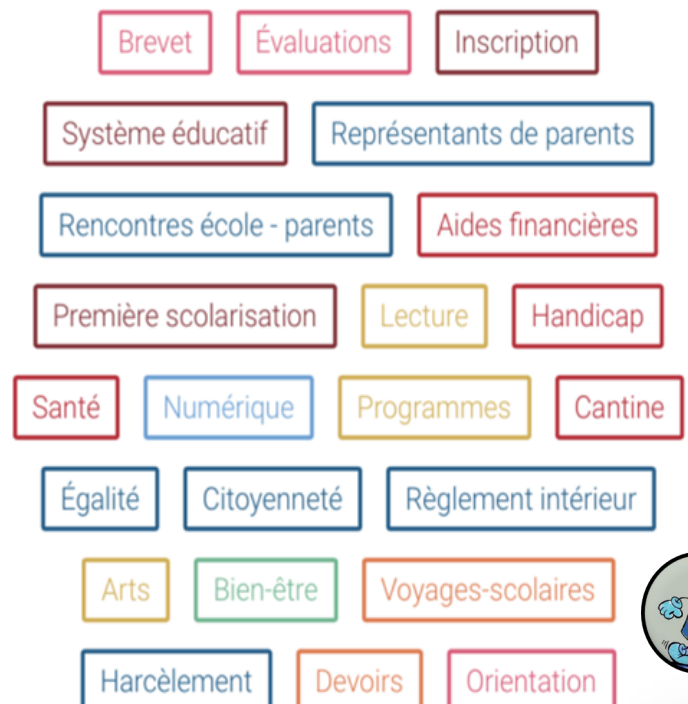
Brevet Évaluations Inscription

Système éducatif Représentants de parents

Rencontres école - parents Aides financières

Première scolarisation Lecture Handicap

Santé Numérique Programmes Cantine

Égalité Citoyenneté Règlement intérieur

Arts Bien-être Voyages-scolaires

Harcèlement Devoirs Orientation